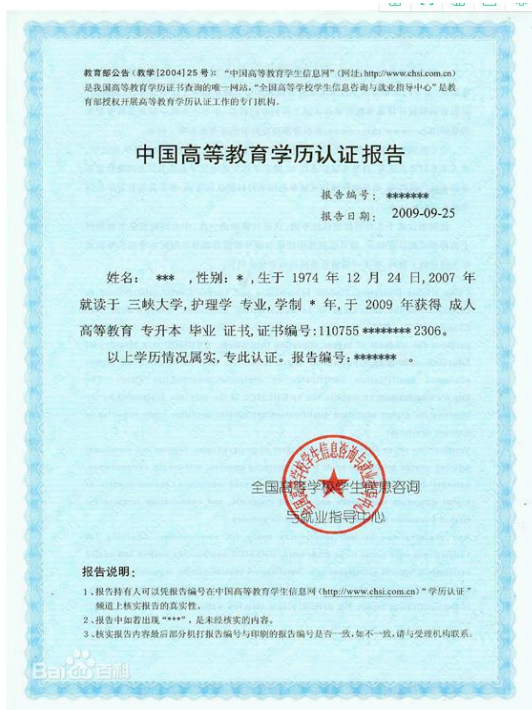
教育部公告（教学[2004]25号）："中国高等教育学生信息网"（网址：http://www.chsi.com.cn）是我国高等教育学历证书查询的唯一网站，"全国高等学校学生信息咨询与就业指导中心"是教育部授权开展高等教育学历认证工作的专门机构。

中国高等教育学历认证报告

报告编号：*******
报告日期：2009-09-25

姓名：***，性别：*，生于 1974 年 12 月 24 日，2007 年就读于 三峡大学，护理学 专业，学制 * 年，于 2009 年获得 成人高等教育 专升本 毕业 证书，证书编号：110755 ******** 2306。

以上学历情况属实，专此认证。报告编号：******* 。

全国高等学校学生信息咨询与就业指导中心

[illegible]

报告说明：

1、报告持有人可以凭报告编号在中国高等教育学生信息网（http://www.chsi.com.cn）"学历认证"频道上核实报告的真实性。
2、报告中如若出现"****"，是未经核实的内容。
3、核实报告内容最后部分机打报告编号与印刷的报告编号是否一致，如不一致，请与受理机构联系。

Baidu百科